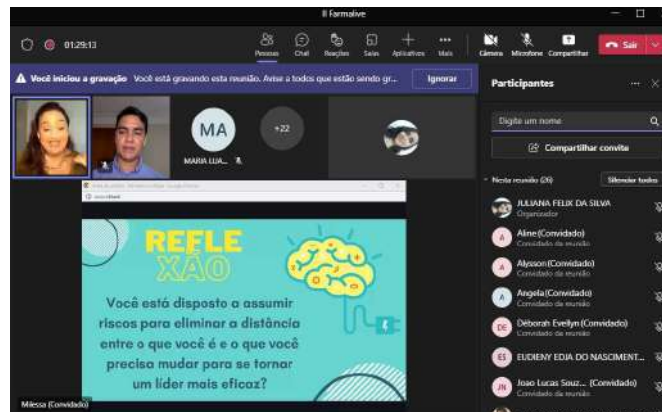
II Farmalive

01:29:13

Pessoas Chat Reações Salas Aplicativos Mais Câmera Microfone Compartilhar Sair

Você iniciou a gravação Você está gravando esta reunião. Avise a todos que estão sendo gr... Ignorar

MA

MARIA LUA...

+22

REFLE
XÃO

Você está disposto a assumir riscos para eliminar a distância entre o que você é e o que você precisa mudar para se tornar um líder mais eficaz?

Milessa (Convidado)

Participantes

Digite um nome

Compartilhar convite

Nesta reunião (26) Silenciar todos

JULIANA FELIX DA SILVA
Organizador

A Aline (Convidado)
Convidado da reunião

A Alysson (Convidado)
Convidado da reunião

A Angela (Convidado)
Convidado da reunião

DE Déborah Evellyn (Convidado)
Convidado da reunião

ES EUDIENY EDJA DO NASCIMENT...

JN Joao Lucas Souz... (Convidado)
Convidado da reunião